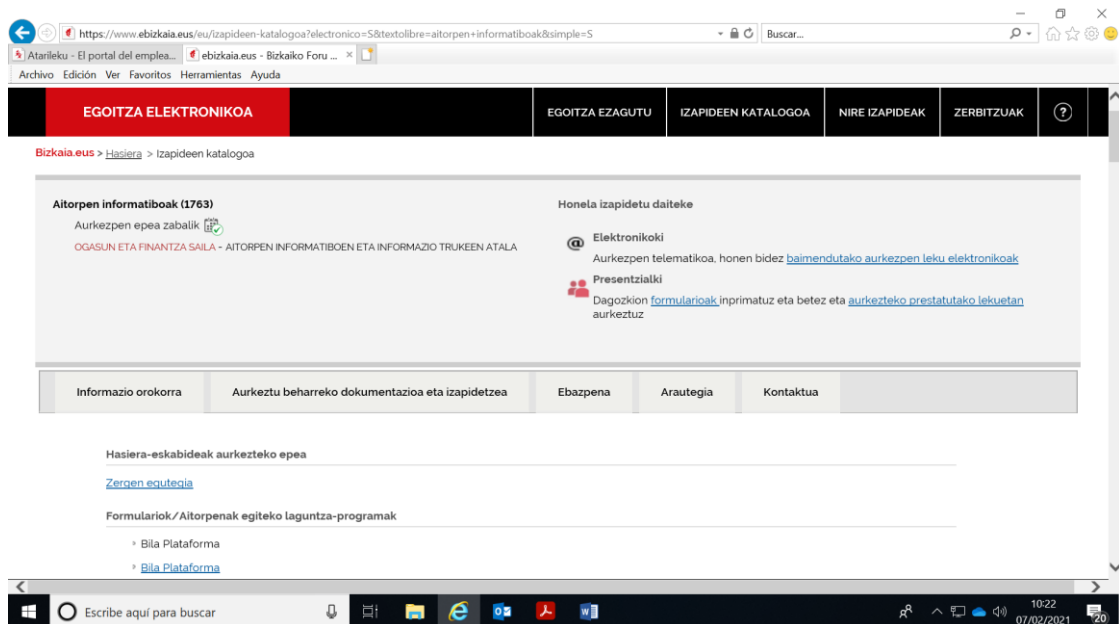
https://www.ebizkaia.eus/eu/izapideen-katalogoa?electronico=S&textolibre=aitorpen+informatiboak&simple=S
Buscar...
Atarileku - El portal del emplea...
ebizkaia.eus - Bizkaiko Foru ...
Archivo Edición Ver Favoritos Herramientas Ayuda

EGOITZA ELEKTRONIKOA
EGOITZA EZAGUTU
IZAPIDEEN KATALOGOA
NIRE IZAPIDEAK
ZERBITZUAK
?

Bizkaia.eus > Hasiera > Izapideen katalogoa

Aitorpen informatiboak (1763)
Aurkezpen epea zabalik
OGASUN ETA FINANTZA SAILA - AITORPEN INFORMATIBOEN ETA INFORMAZIO TRUKEEN ATALA

Honela izapidetu daiteke

Elektronikoki
Aurkezpen telematikoa, honen bidez baimendutako aurkezpen leku elektronikoak

Presentzialki
Dagozkion formularioak inprimatuz eta betez eta aurkezteko prestatutako lekuetan aurkeztuz

Informazio orokorra
Aurkeztu beharreko dokumentazioa eta izapidetzea
Ebazpena
Arautegia
Kontaktua

Hasiera-eskabideak aurkezteko epea

Zergen egutegia

Formulariok/Aitorpenak egiteko laguntza-programak

Bila Plataforma
Bila Plataforma

Escribe aquí para buscar
10:22
07/02/2021
20